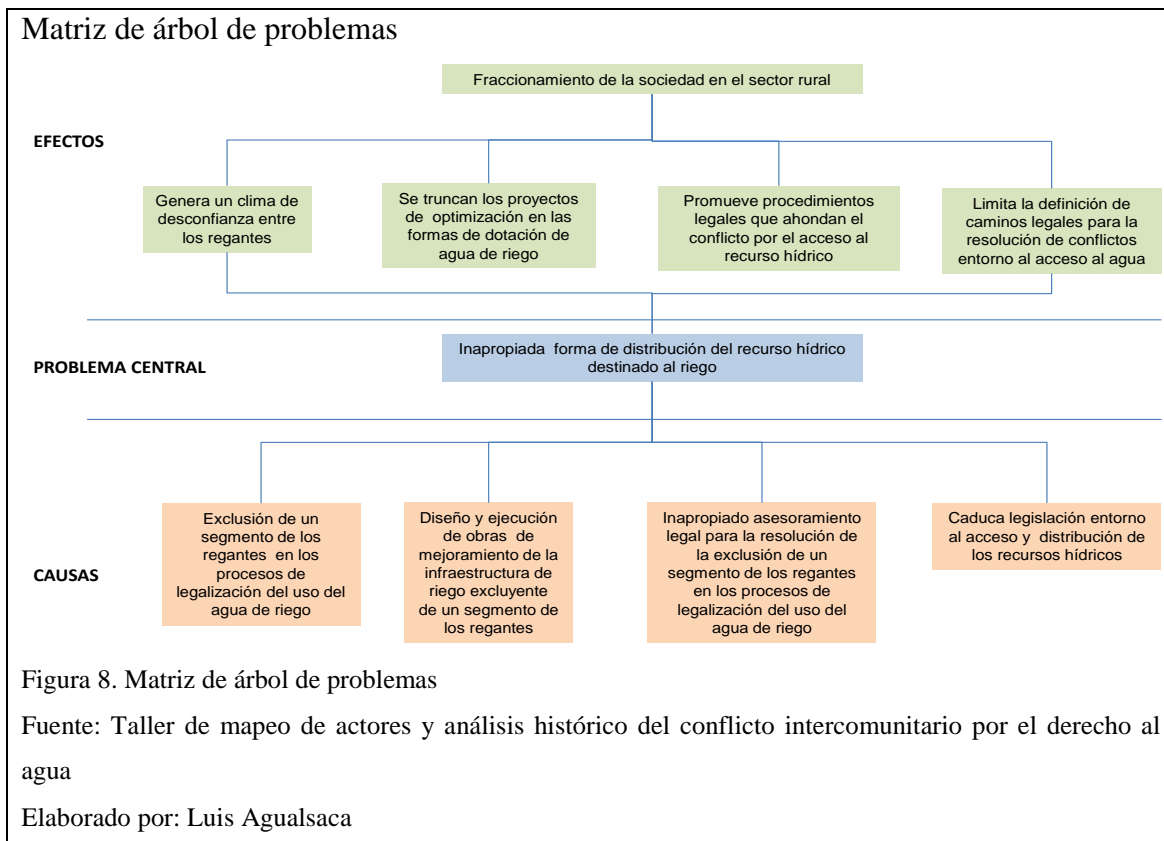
Matriz de árbol de problemas

Fraccionamiento de la sociedad en el sector rural

EFECTOS

Genera un clima de desconfianza entre los regantes

Se truncan los proyectos de optimización en las formas de dotación de agua de riego

Promueve procedimientos legales que ahondan el conflicto por el acceso al recurso hídrico

Limita la definición de caminos legales para la resolución de conflictos entorno al acceso al agua

PROBLEMA CENTRAL

Inapropiada forma de distribución del recurso hídrico destinado al riego

CAUSAS

Exclusión de un segmento de los regantes en los procesos de legalización del uso del agua de riego

Diseño y ejecución de obras de mejoramiento de la infraestructura de riego excluyente de un segmento de los regantes

Inapropiado asesoramiento legal para la resolución de la exclusión de un segmento de los regantes en los procesos de legalización del uso del agua de riego

Caduca legislación entorno al acceso y distribución de los recursos hídricos

Figura 8. Matriz de árbol de problemas

Fuente: Taller de mapeo de actores y análisis histórico del conflicto intercomunitario por el derecho al agua

Elaborado por: Luis Agualsaca